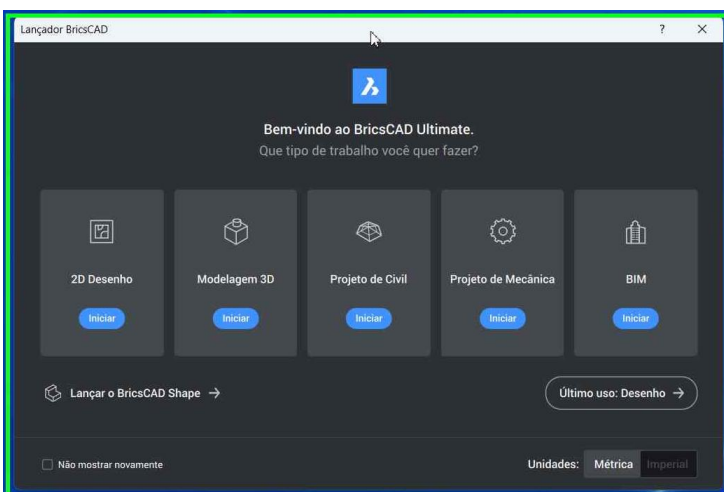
Lançador BricsCAD

?

X

Bem-vindo ao BricsCAD Ultimate.

Que tipo de trabalho você quer fazer?

2D Desenho

Iniciar

Modelagem 3D

Iniciar

Projeto de Civil

Iniciar

Projeto de Mecânica

Iniciar

BIM

Iniciar

Lançar o BricsCAD Shape →

Último uso: Desenho →

Não mostrar novamente

Unidades: Métrica Imperial